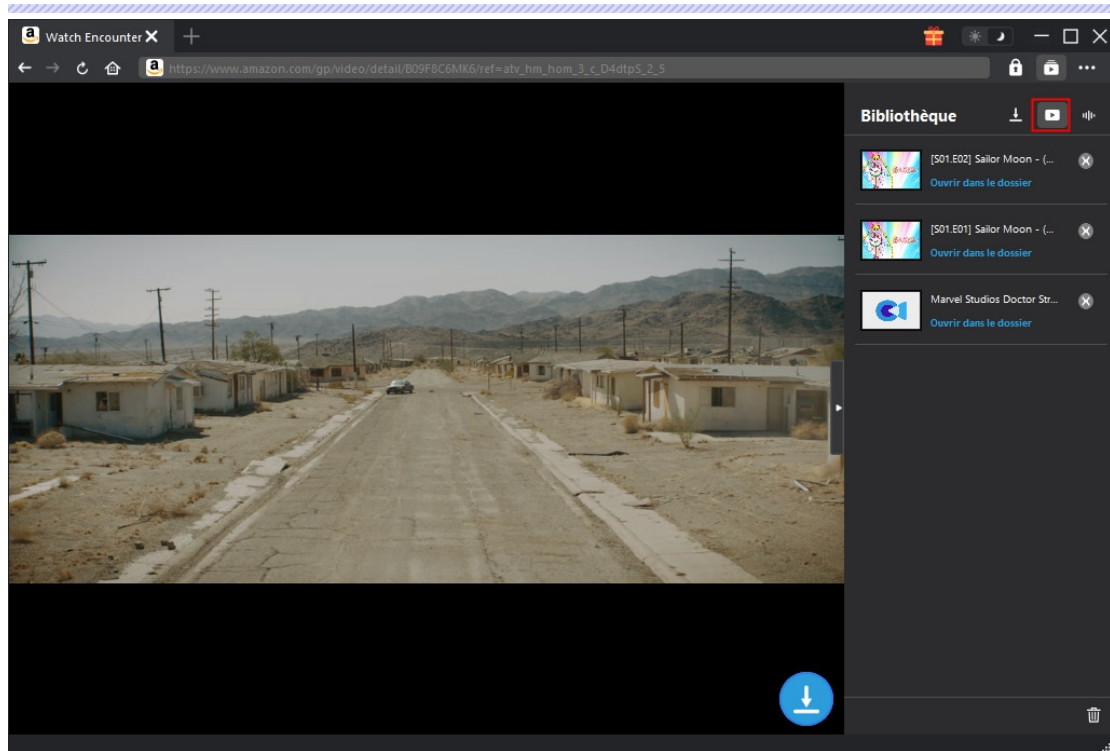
Watch Encounter

https://www.amazon.com/gp/video/detail/B09F8C6MK6/ref=atv_hm_hom_3_c_D4dtpS_2_5

Bibliothèque

[S01.E02] Sailor Moon - (...
Ouvrir dans le dossier

[S01.E01] Sailor Moon - (...
Ouvrir dans le dossier

Marvel Studios Doctor Str...
Ouvrir dans le dossier